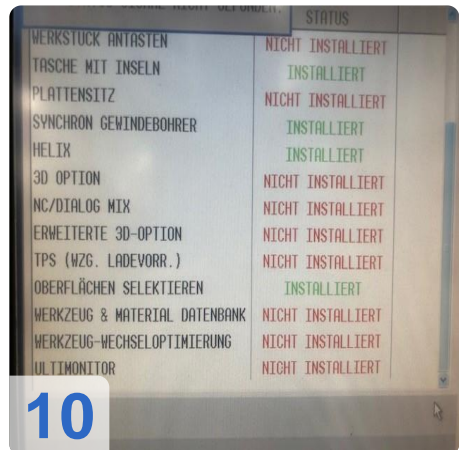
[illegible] STATUS

| | |
|---|---|
| WERKSTUCK ANTASTEN | NICHT INSTALLIERT |
| TASCHE MIT INSELN | INSTALLIERT |
| PLATTENSITZ | NICHT INSTALLIERT |
| SYNCHRON GEWINDEBOHRER | INSTALLIERT |
| HELIX | INSTALLIERT |
| 3D OPTION | NICHT INSTALLIERT |
| NC/DIALOG MIX | NICHT INSTALLIERT |
| ERWEITERTE 3D-OPTION | NICHT INSTALLIERT |
| TPS (WZG. LADEVORR.) | NICHT INSTALLIERT |
| OBERFLÄCHEN SELEKTIEREN | INSTALLIERT |
| WERKZEUG & MATERIAL DATENBANK | NICHT INSTALLIERT |
| WERKZEUG-WECHSELOPTIMIERUNG | NICHT INSTALLIERT |
| ULTIMONITOR | NICHT INSTALLIERT |

10